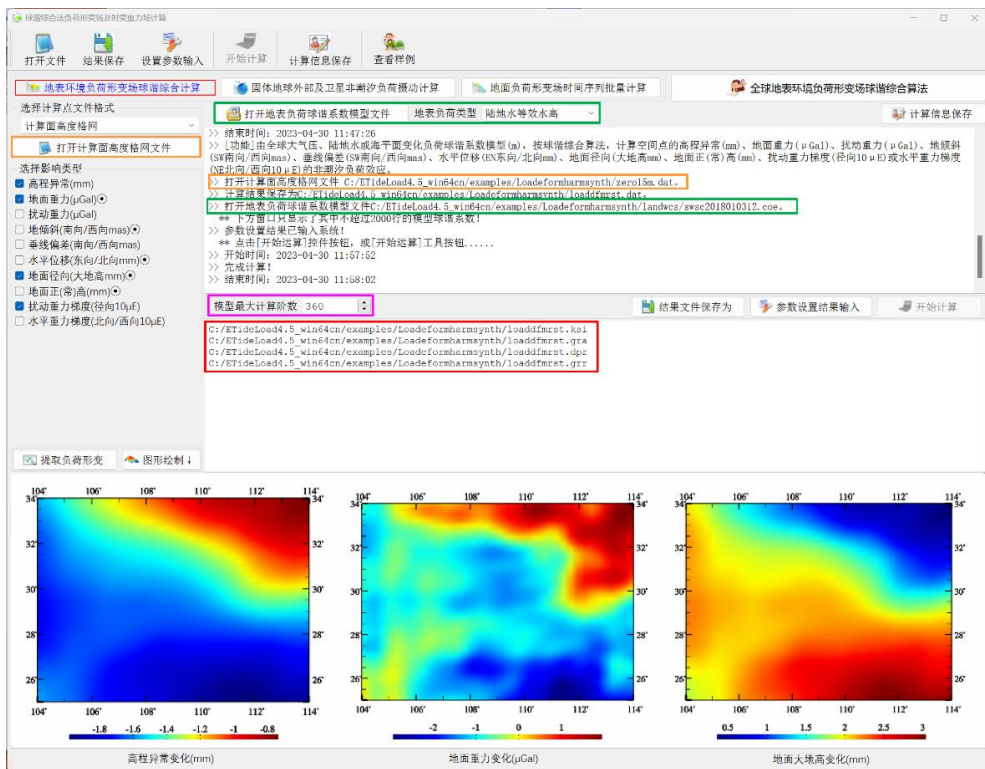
球谐综合法负荷形变场及时变重力场计算

打开文件 结果保存 设置参数输入 开始计算 计算信息保存 查看样例

地表环境负荷形变场球谐综合计算 固体地球外部及卫星非潮汐负荷摄动计算 地面负荷形变场时间序列批量计算 全球地表环境负荷形变场球谐综合算法

选择计算点文件格式
计算面高度格网
打开计算面高度格网文件
选择影响类型
高程异常(mm)
地面重力(μGal)
扰动重力(μGal)
地倾斜(南向/西向mas)
垂线偏差(南向/西向mas)
水平位移(东向/北向mm)
地面径向(大地高mm)
地面正(常)高(mm)
扰动重力梯度(径向10μE)
水平重力梯度(北向/西向10μE)

打开地表负荷球谐系数模型文件 地表负荷类型 陆地水等效水高 计算信息保存

>> 结束时间：2023-04-30 11:47:26
>> [功能]由全球大气压、陆地水或海平面变化负荷球谐系数模型(m)，按球谐综合算法，计算空间点的高程异常(mm)、地面重力(μGal)、扰动重力(μGal)、地倾斜(SW南向/西向mas)、垂线偏差(SW南向/西向mas)、水平位移(EN东向/北向mm)、地面径向(大地高mm)、地面正(常)高(mm)、扰动重力梯度(径向10μE)或水平重力梯度(NE北向/西向10μE)的非潮汐负荷效应。
>> 打开计算面高度格网文件 C:/ETideLoad4.5_win64cn/examples/Loadeformharmsynth/zerol5m.dat。
>> 计算结果保存为C:/ETideLoad4.5_win64cn/examples/Loadeformharmsynth/loaddfmrst.dat。
>> 打开地表负荷球谐系数模型文件C:/ETideLoad4.5_win64cn/examples/Loadeformharmsynth/landwcs/swsc2018010312.coe。
** 下方窗口只显示了其中不超过2000行的模型球谐系数！
>> 参数设置结果已输入系统！
** 点击[开始运算]控件按钮，或[开始运算]工具按钮......
>> 开始时间：2023-04-30 11:57:52
>> 完成计算！
>> 结束时间：2023-04-30 11:58:02

模型最大计算阶数 360 结果文件保存为 参数设置结果输入 开始计算

C:/ETideLoad4.5_win64cn/examples/Loadeformharmsynth/loaddfmrst.ksi
C:/ETideLoad4.5_win64cn/examples/Loadeformharmsynth/loaddfmrst.gra
C:/ETideLoad4.5_win64cn/examples/Loadeformharmsynth/loaddfmrst.dpr
C:/ETideLoad4.5_win64cn/examples/Loadeformharmsynth/loaddfmrst.grr

提取负荷形变 图形绘制↓

104° 106° 108° 110° 112° 114°
34° 32° 30° 28° 26°
-1.8 -1.6 -1.4 -1.2 -1 -0.8
高程异常变化(mm)

104° 106° 108° 110° 112° 114°
34° 32° 30° 28° 26°
-2 -1 0 1
地面重力变化(μGal)

104° 106° 108° 110° 112° 114°
34° 32° 30° 28° 26°
0.5 1 1.5 2 2.5 3
地面大地高变化(mm)